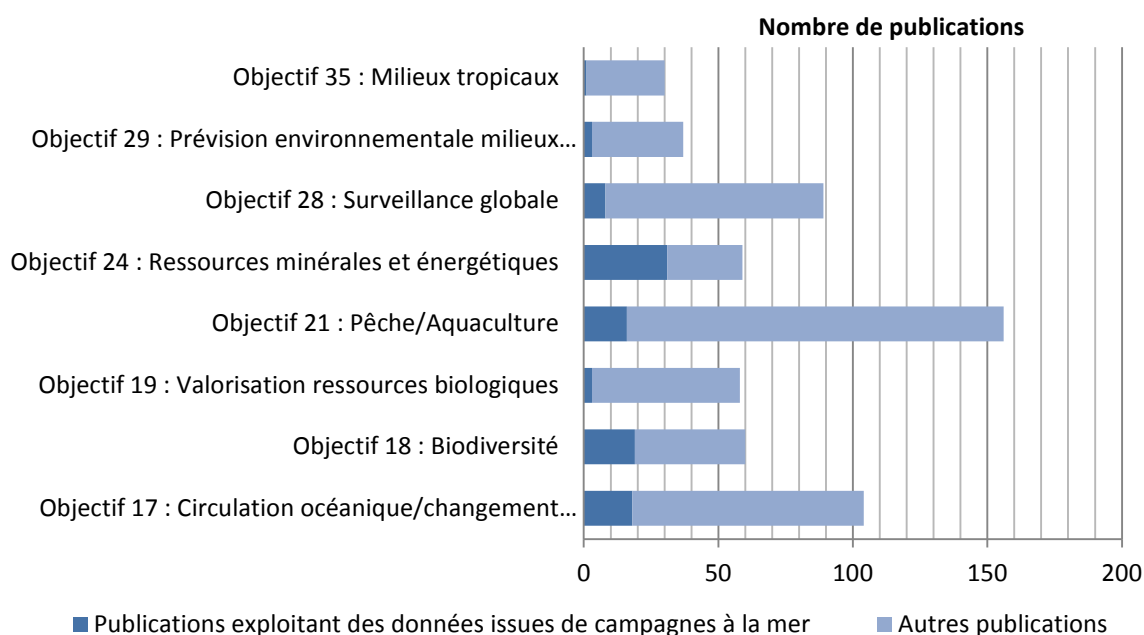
Nombre de publications

Objectif 35 : Milieux tropicaux
Objectif 29 : Prévision environnementale milieux…
Objectif 28 : Surveillance globale
Objectif 24 : Ressources minérales et énergétiques
Objectif 21 : Pêche/Aquaculture
Objectif 19 : Valorisation ressources biologiques
Objectif 18 : Biodiversité
Objectif 17 : Circulation océanique/changement…

0
50
100
150
200

Publications exploitant des données issues de campagnes à la mer
Autres publications